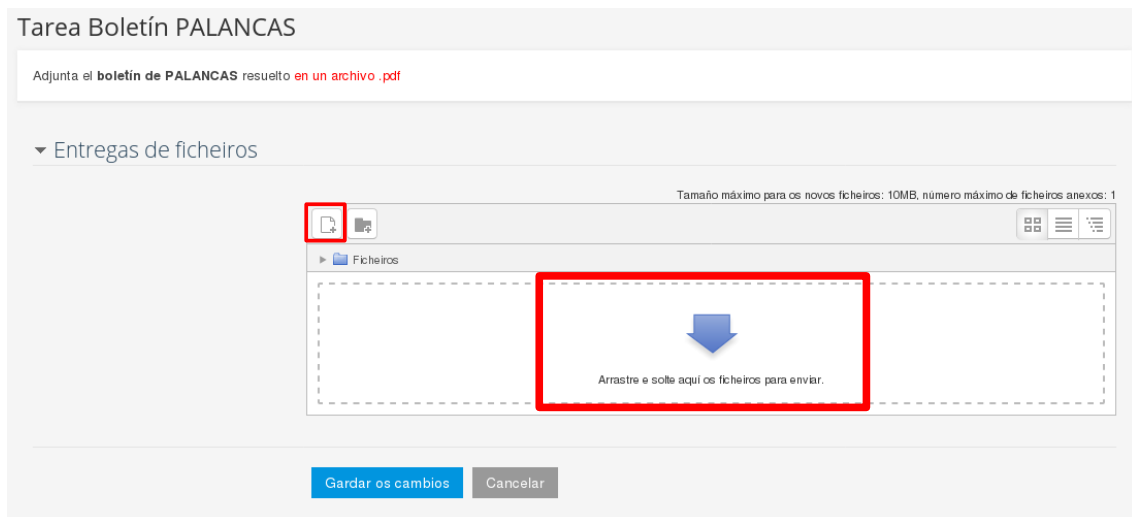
Tarea Boletín PALANCAS

Adjunta el **boletín de PALANCAS** resuelto en un archivo .pdf

Entregas de ficheiros

Tamaño máximo para os novos ficheiros: 10MB, número máximo de ficheiros anexos: 1

Ficheiros

Arrastre e solte aquí os ficheiros para enviar.

Gardar os cambios

Cancelar